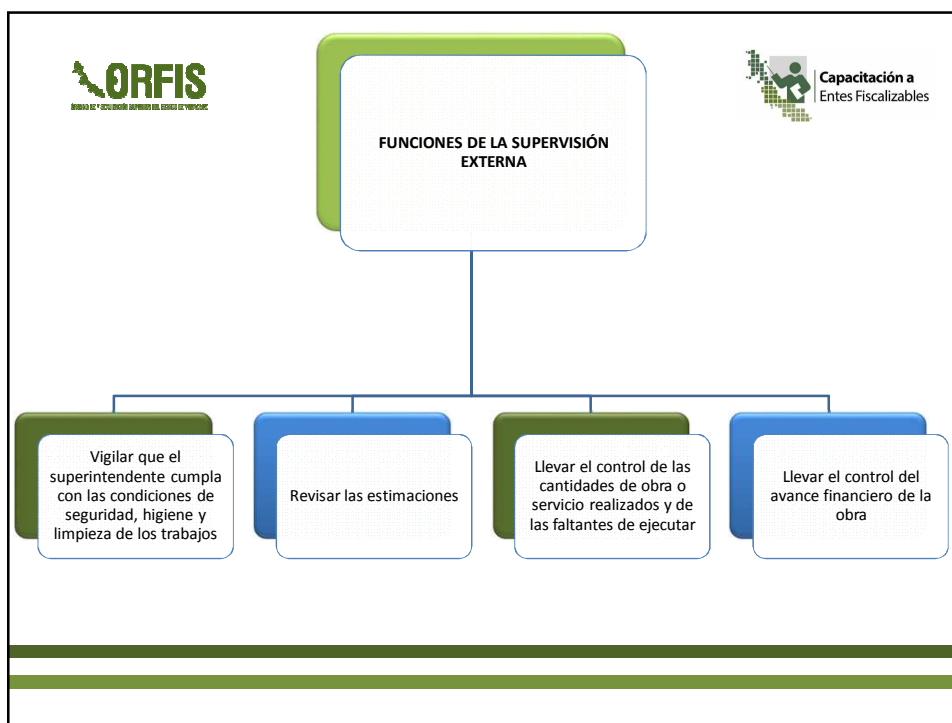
ORFIS
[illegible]

Capacitación a Entes Fiscalizables

FUNCIONES DE LA SUPERVISIÓN EXTERNA

Vigilar que el superintendente cumpla con las condiciones de seguridad, higiene y limpieza de los trabajos

Revisar las estimaciones

Llevar el control de las cantidades de obra o servicio realizados y de las faltantes de ejecutar

Llevar el control del avance financiero de la obra